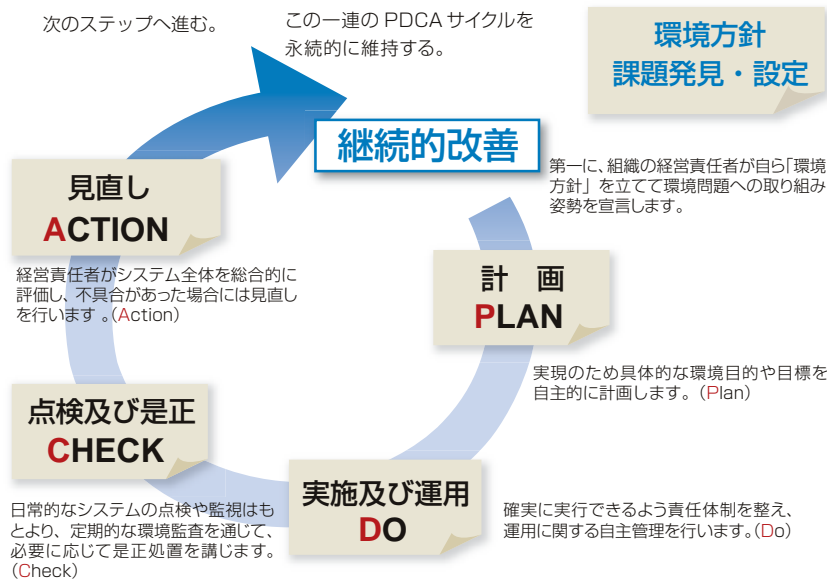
次のステップへ進む。

この一連の PDCA サイクルを永続的に維持する。

環境方針
課題発見・設定

継続的改善

第一に、組織の経営責任者が自ら「環境方針」を立てて環境問題への取り組み姿勢を宣言します。

見直し
ACTION

経営責任者がシステム全体を総合的に評価し、不具合があった場合には見直しを行います。(Action)

計　画
PLAN

実現のため具体的な環境目的や目標を自主的に計画します。(Plan)

点検及び是正
CHECK

日常的なシステムの点検や監視はもとより、定期的な環境監査を通じて、必要に応じて是正処置を講じます。(Check)

実施及び運用
DO

確実に実行できるよう責任体制を整え、運用に関する自主管理を行います。(Do)